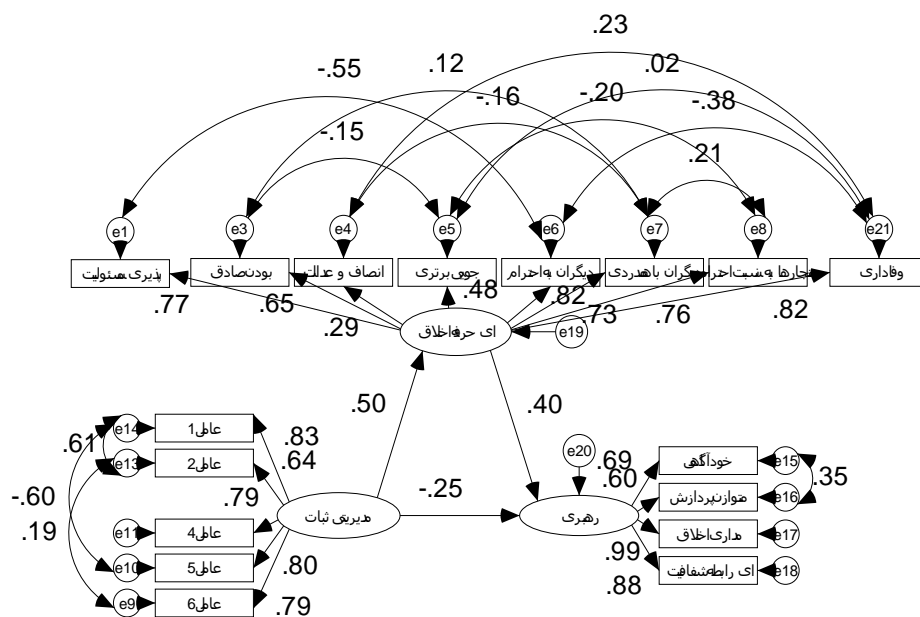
.23
.02
-.55
.12
-.16
-.20
-.38
-.15
.21
e1
e3
e4
e5
e6
e7
e8
e21
پذیری مسئولیت
بودن صادق
انصاف و عدالت
جویی برتری
دیگران با احترام
دیگران با همدردی
هنجارها و سنت احترام
وفاداری
.77
.65
.29
.48
.82
.73
.76
.82
ای حرفه اخلاق
e19
.50
.40
.61
-.60
.19
e14
e13
e11
e10
e9
عامل1
عامل2
عامل4
عامل5
عامل6
.83
.64
.79
.80
.79
مدیریت ثبات
-.25
e20
رهبری
.69
.60
.99
.88
خودآگاهی
متوازن پردازش
مداری اخلاق
ای رابطه شفافیت
e15
e16
e17
e18
.35